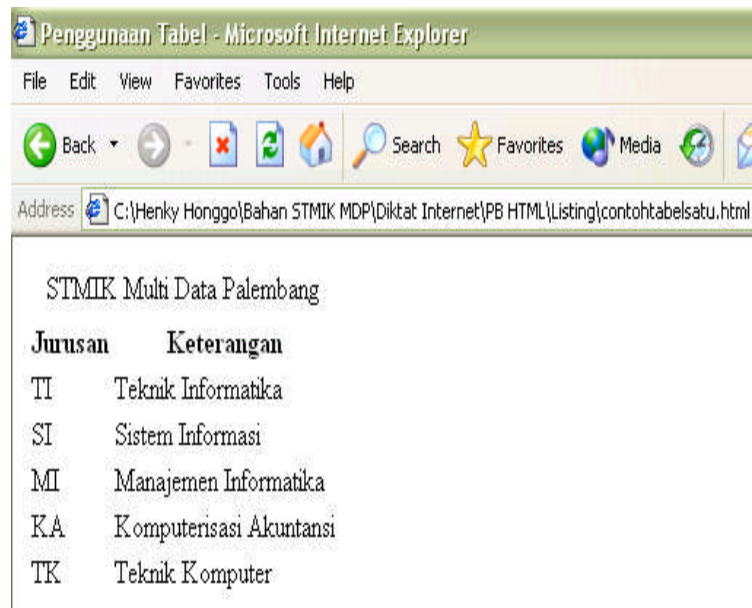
Penggunaan Tabel - Microsoft Internet Explorer

File Edit View Favorites Tools Help

Back Search Favorites Media

Address C:\Henky Honggo\Bahan STMIK MDP\Diktat Internet\PB HTML\Listing\contohtabelsatu.html

STMIK Multi Data Palembang

| Jurusan | Keterangan |
|---|---|
| TI | Teknik Informatika |
| SI | Sistem Informasi |
| MI | Manajemen Informatika |
| KA | Komputerisasi Akuntansi |
| TK | Teknik Komputer |